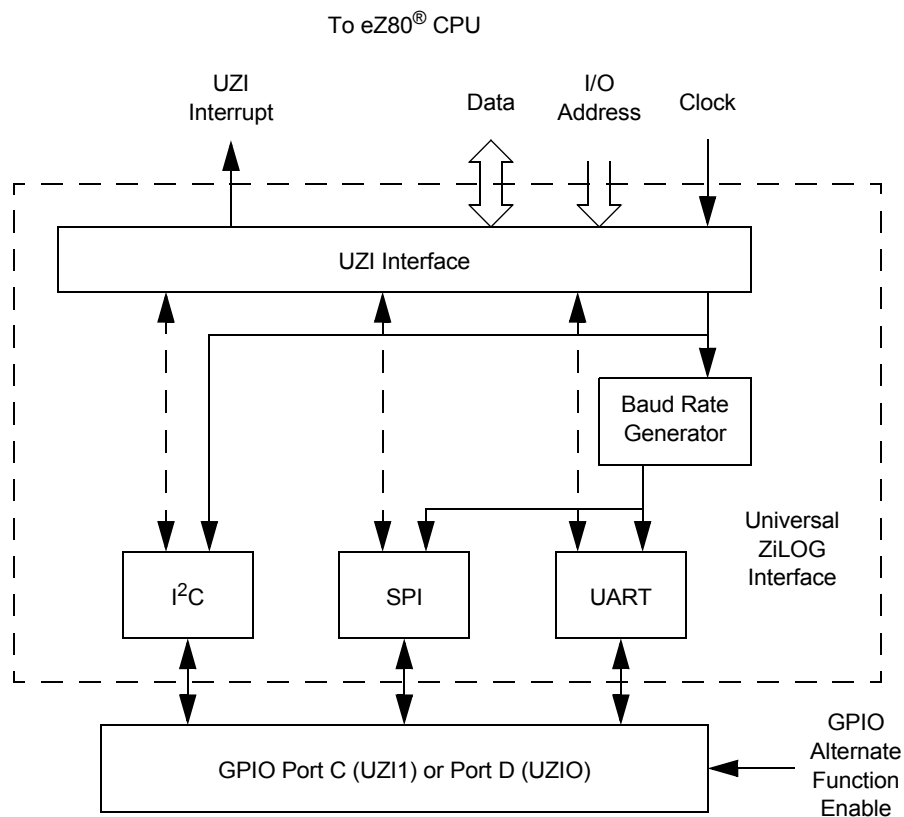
To eZ80® CPU

UZI Interrupt

Data

I/O Address

Clock

UZI Interface

Baud Rate Generator

Universal ZiLOG Interface

$I^2C$

SPI

UART

GPIO Port C (UZI1) or Port D (UZIO)

GPIO Alternate Function Enable